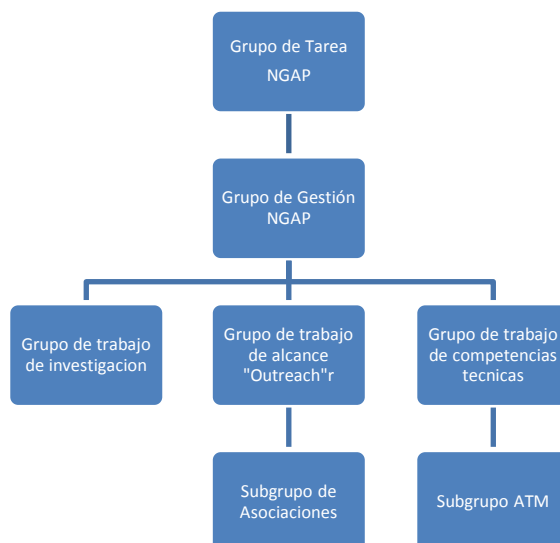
Grupo de Tarea
NGAP

Grupo de Gestión
NGAP

Grupo de trabajo de investigacion

Grupo de trabajo de alcance "Outreach"r

Grupo de trabajo de competencias tecnicas

Subgrupo de Asociaciones

Subgrupo ATM